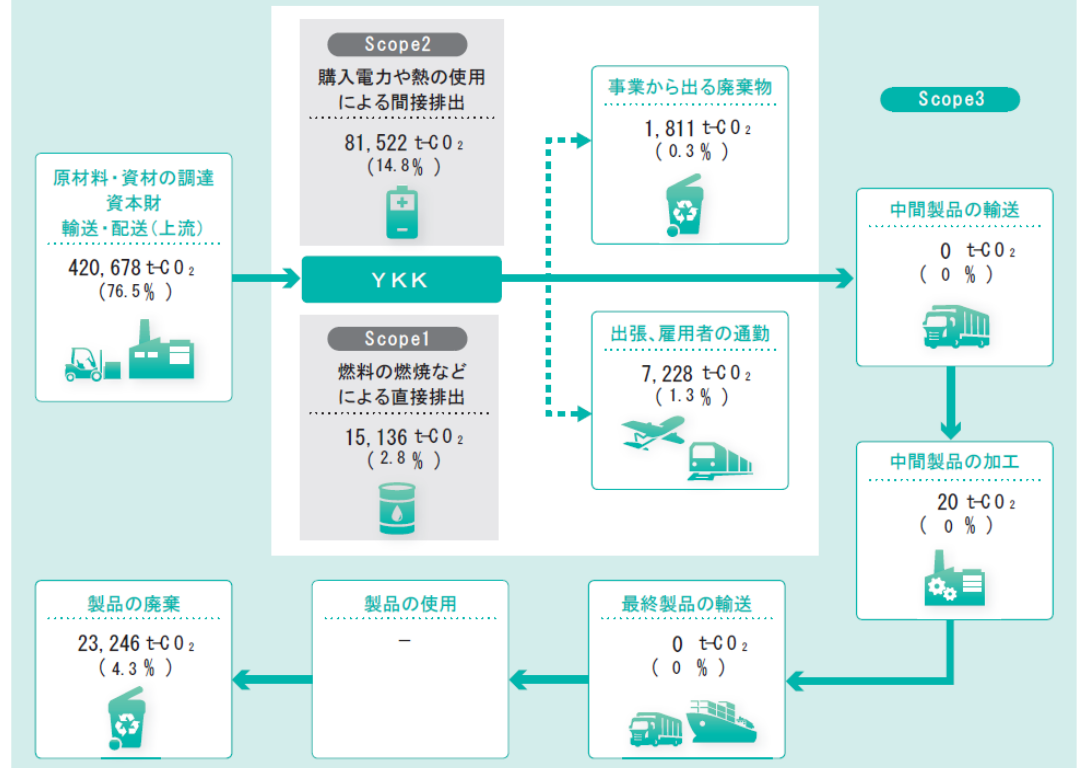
原材料・資材の調達
資本財
輸送・配送（上流）

420, 678 t-CO$_2$
（76.5％）

Scope2
購入電力や熱の使用による間接排出

81, 522 t-CO$_2$
（14.8％）

YKK

Scope1
燃料の燃焼などによる直接排出

15, 136 t-CO$_2$
（2.8％）

事業から出る廃棄物

1, 811 t-CO$_2$
（0.3％）

出張、雇用者の通勤

7, 228 t-CO$_2$
（1.3％）

Scope3

中間製品の輸送

0 t-CO$_2$
（0％）

中間製品の加工

20 t-CO$_2$
（0％）

最終製品の輸送

0 t-CO$_2$
（0％）

製品の使用

−

製品の廃棄

23, 246 t-CO$_2$
（4.3％）